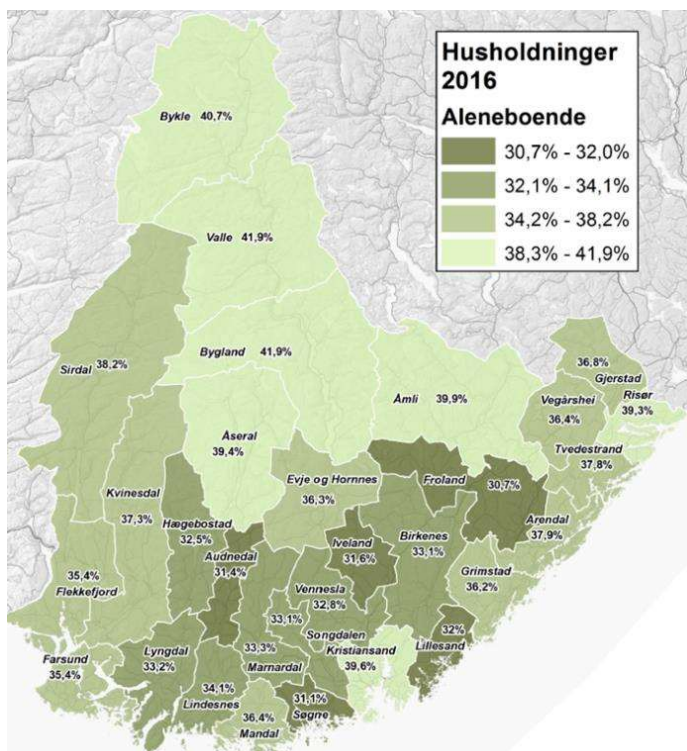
Husholdninger 2016

Aleneboende

30,7% - 32,0%

32,1% - 34,1%

34,2% - 38,2%

38,3% - 41,9%

Bykle 40,7%

Valle 41,9%

Sirdal 38,2%

Bygland 41,9%

Åmli 39,9%

36,8%

Gjerstad

Vegårshei 36,4%

Risør 39,3%

Tvedestrand 37,8%

Åseral 39,4%

Evje og Hornnes 36,3%

Froland

30,7%

Kvinesdal 37,3%

Hægebostad 32,5%

Audnedal 31,4%

Iveland 31,6%

Birkenes 33,1%

Arendal 37,9%

35,4%

Flekkefjord

Vennesla 32,8%

Grimstad 36,2%

33,1%

Songdalen

Kristiansand 39,6%

32%

Lillesand

Farsund 35,4%

Lyngdal 33,2%

33,3%

Marnardal

34,1%

Lindesnes

31,1%

Søgne

36,4%

Mandal